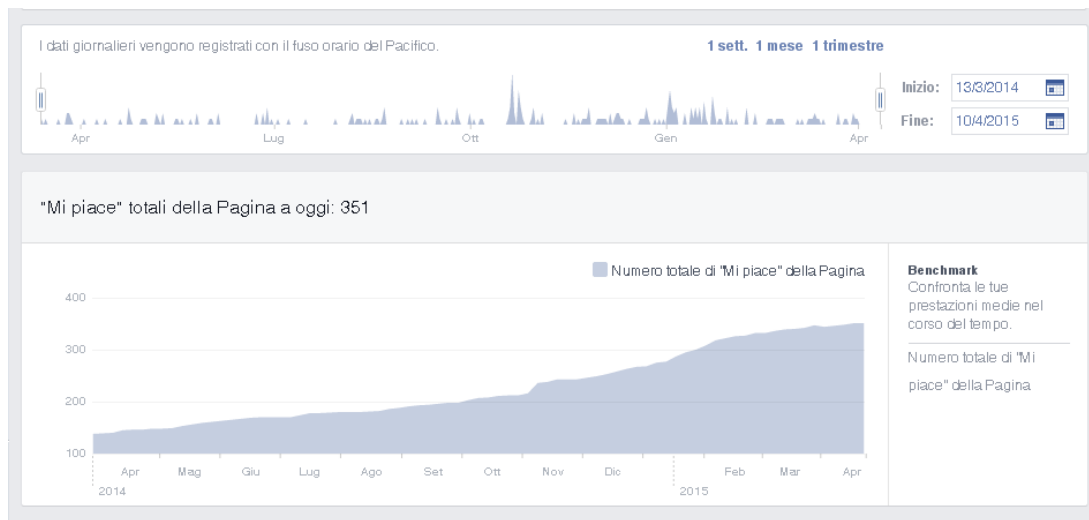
I dati giornalieri vengono registrati con il fuso orario del Pacifico.

1 sett. 1 mese 1 trimestre

Apr Lug Ott Gen Apr

Inizio: 13/3/2014
Fine: 10/4/2015

"Mi piace" totali della Pagina a oggi: 351

Numero totale di "Mi piace" della Pagina

400
300
200
100

Apr Mag Giu Lug Ago Set Ott Nov Dic Feb Mar Apr
2014 2015

Benchmark
Confronta le tue prestazioni medie nel corso del tempo.

Numero totale di "Mi piace" della Pagina